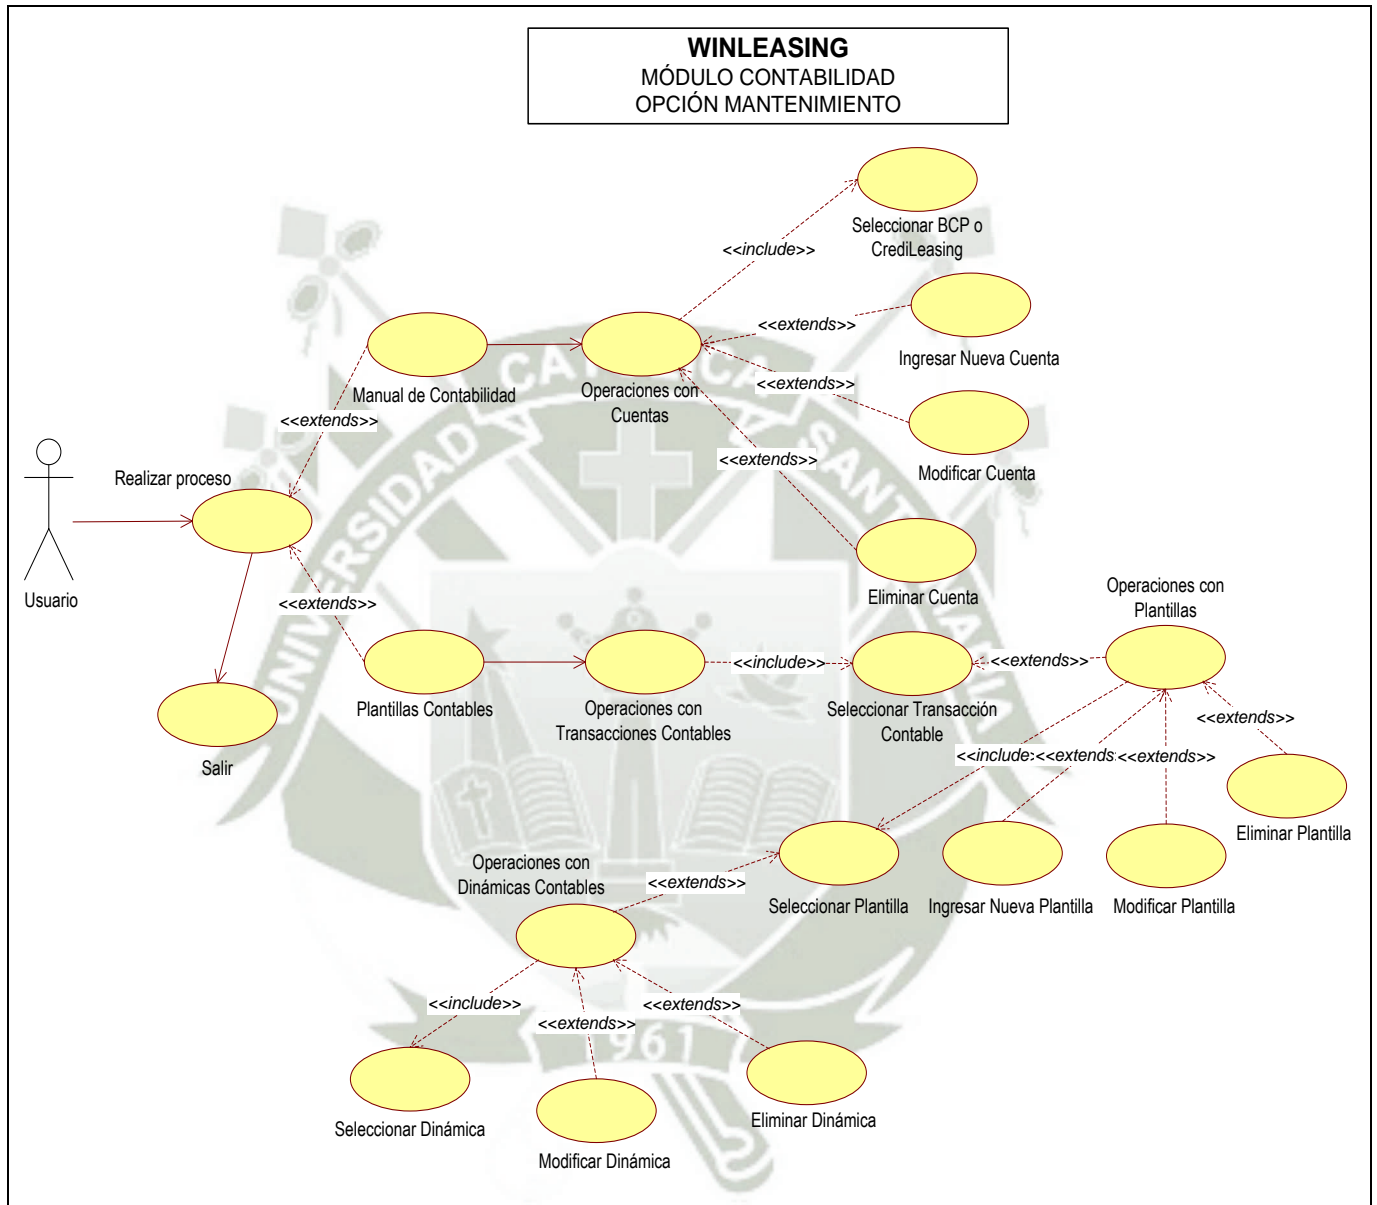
WINLEASING
MÓDULO CONTABILIDAD
OPCIÓN MANTENIMIENTO

Seleccionar BCP o CrediLeasing

<<include>>

<<extends>>

Ingresar Nueva Cuenta

<<extends>>

Manual de Contabilidad

Operaciones con Cuentas

Modificar Cuenta

<<extends>>

<<extends>>

Realizar proceso

Usuario

Eliminar Cuenta

Operaciones con Plantillas

<<extends>>

<<include>>

<<extends>>

Plantillas Contables

Operaciones con Transacciones Contables

Seleccionar Transacción Contable

<<extends>>

Salir

<<include>> <<extends>> <<extends>>

Eliminar Plantilla

Operaciones con Dinámicas Contables

<<extends>>

Seleccionar Plantilla

Ingresar Nueva Plantilla

Modificar Plantilla

<<include>>

<<extends>>

<<extends>>

Seleccionar Dinámica

Modificar Dinámica

Eliminar Dinámica